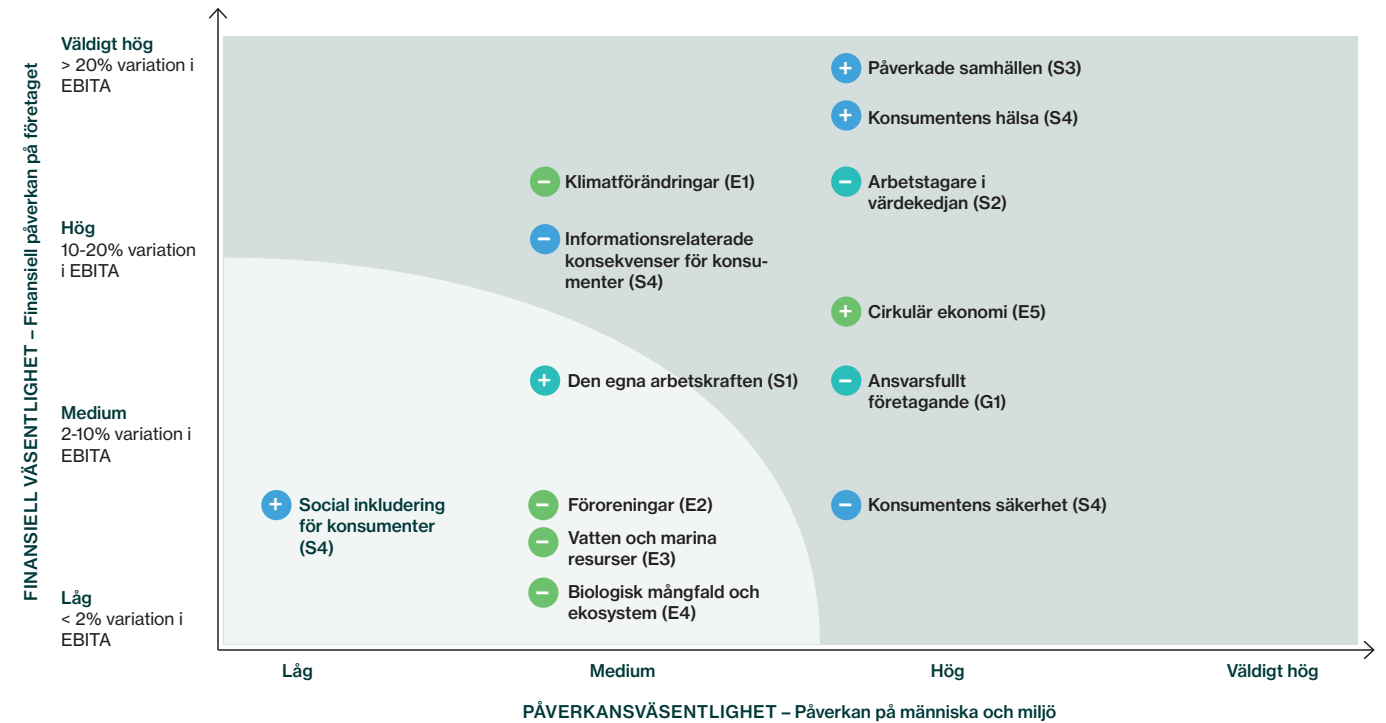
FINANSIELL VÄSENTLIGHET – Finansiell påverkan på företaget

Väldigt hög
> 20% variation i EBITA

Hög
10-20% variation i EBITA

Medium
2-10% variation i EBITA

Låg
< 2% variation i EBITA

+ Påverkade samhällen (S3)

+ Konsumentens hälsa (S4)

− Klimatförändringar (E1)

− Arbetstagare i värdekedjan (S2)

− Informationsrelaterade konsekvenser för konsumenter (S4)

+ Cirkulär ekonomi (E5)

+ Den egna arbetskraften (S1)

− Ansvarsfullt företagande (G1)

+ Social inkludering för konsumenter (S4)

− Föroreningar (E2)

− Konsumentens säkerhet (S4)

− Vatten och marina resurser (E3)

− Biologisk mångfald och ekosystem (E4)

Låg
Medium
Hög
Väldigt hög

PÅVERKANSVÄSENTLIGHET – Påverkan på människa och miljö